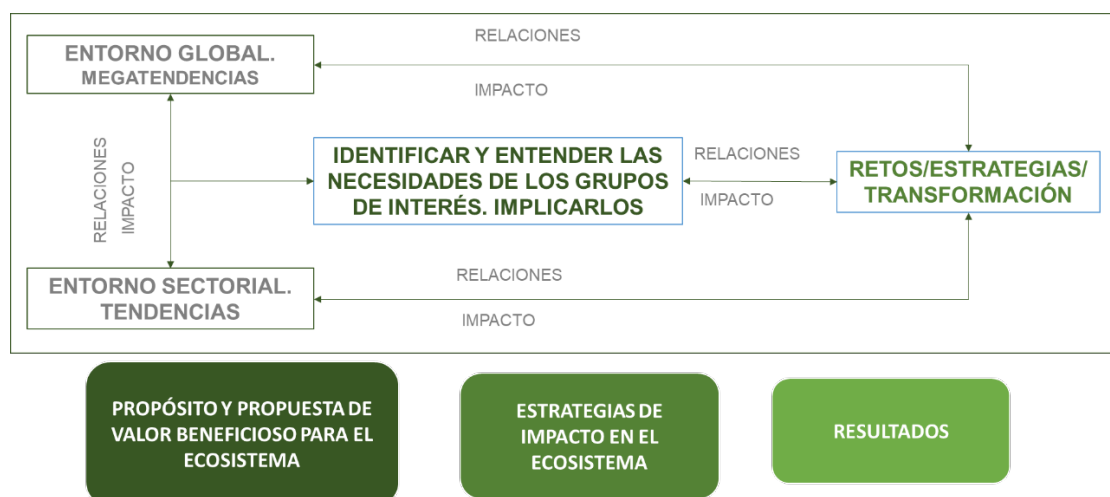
ENTORNO GLOBAL. MEGATENDENCIAS

RELACIONES

IMPACTO

RELACIONES IMPACTO

IDENTIFICAR Y ENTENDER LAS NECESIDADES DE LOS GRUPOS DE INTERÉS. IMPLICARLOS

RELACIONES

IMPACTO

RETOS/ESTRATEGIAS/ TRANSFORMACIÓN

ENTORNO SECTORIAL. TENDENCIAS

RELACIONES

IMPACTO

PROPÓSITO Y PROPUESTA DE VALOR BENEFICIOSO PARA EL ECOSISTEMA

ESTRATEGIAS DE IMPACTO EN EL ECOSISTEMA

RESULTADOS